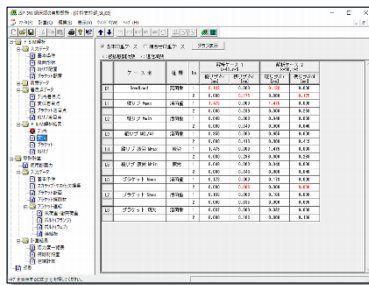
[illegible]

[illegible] 表示切替ケース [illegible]

| | ケース名 | 種類 | No | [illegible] | | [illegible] | |
|---|---|---|---|---|---|---|---|
| | | | | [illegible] | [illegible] | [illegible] | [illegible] |
| L1 | DeadLoad | 固定荷 | 1 | 0.000 | 0.000 | 0.000 | 0.000 |
| | | | 2 | 0.000 | 0.000 | 0.000 | 0.000 |
| L2 | 積載 Nmax | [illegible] | 1 | 1.475 | 0.000 | 1.475 | 0.000 |
| | | | 2 | 0.000 | 0.000 | 0.000 | 0.000 |
| L3 | 積載 Nmin | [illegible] | 1 | 0.000 | 0.000 | 0.000 | 0.000 |
| | | | 2 | 0.000 | 0.000 | 0.000 | 0.000 |
| L4 | 積載 Mmax | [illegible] | 1 | 0.000 | 0.000 | 0.000 | 0.000 |
| | | | 2 | 0.000 | 0.000 | 0.000 | 0.000 |
| L5 | 積載 Mmin | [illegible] | 1 | 1.475 | 0.000 | 1.475 | 0.000 |
| | | | 2 | 0.000 | 0.000 | 0.000 | 0.000 |
| L6 | 積載 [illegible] | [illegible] | 1 | 0.000 | 0.000 | 0.000 | 0.000 |
| | | | 2 | 0.000 | 0.000 | 0.000 | 0.000 |
| L7 | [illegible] Nmax | | 1 | 0.000 | 0.000 | 0.000 | 0.000 |
| | | | 2 | 0.000 | 0.000 | 0.000 | 0.000 |
| L8 | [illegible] Nmin | | 1 | 0.000 | 0.000 | 0.000 | 0.000 |
| | | | 2 | 0.000 | 0.000 | 0.000 | 0.000 |
| L9 | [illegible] | | 1 | 0.000 | 0.000 | 0.000 | 0.000 |
| | | | 2 | 0.000 | 0.000 | 0.000 | 0.000 |